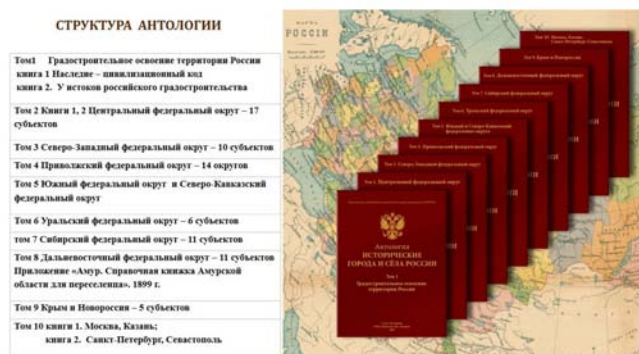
СТРУКТУРА АНТОЛОГИИ

Том1 Градостроительное освоение территории России
книга 1 Наследие – цивилизационный код
книга 2. У истоков российского градостроительства

Том 2 Книги 1, 2 Центральный федеральный округ – 17 субъектов

Том 3 Северо-Западный федеральный округ – 10 субъектов

Том 4 Приволжский федеральный округ – 14 округов

Том 5 Южный федеральный округ и Северо-Кавказский федеральный округ

Том 6 Уральский федеральный округ – 6 субъектов

том 7 Сибирский федеральный округ – 11 субъектов

Том 8 Дальневосточный федеральный округ – 11 субъектов Приложение «Амур. Справочная книжка Амурской области для переселенца». 1899 г.

Том 9 Крым и Новороссия – 5 субъектов

Том 10 книги 1. Москва, Казань;
книга 2. Санкт-Петербург, Севастополь

КАРТА
РОССІИ

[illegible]

Антология
ИСТОРИЧЕСКИЕ
ГОРОДА И СЁЛА РОССИИ
Том 1
Градостроительное освоение территории России